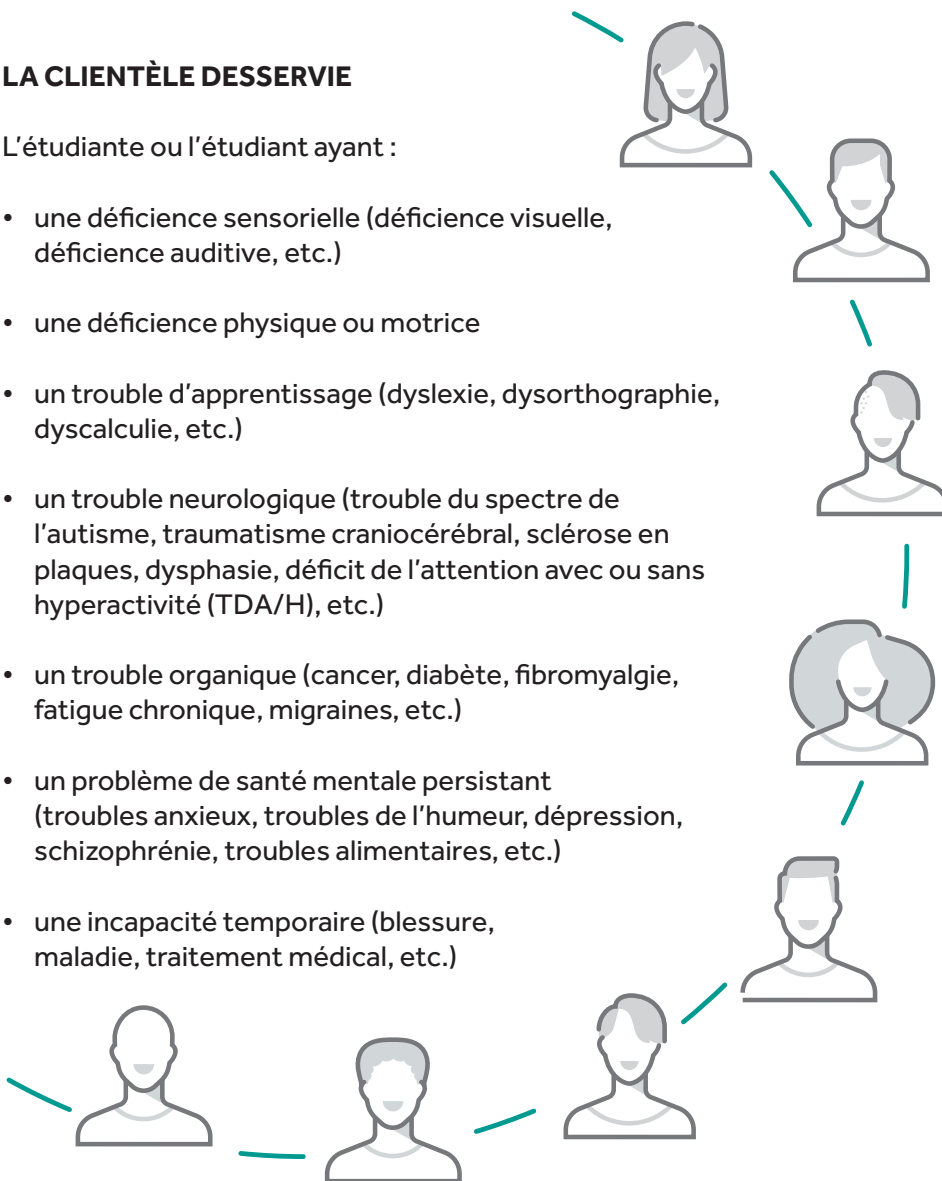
LA CLIENTÈLE DESSERVIE

L'étudiante ou l'étudiant ayant :

• une déficience sensorielle (déficience visuelle, déficience auditive, etc.)

• une déficience physique ou motrice

• un trouble d'apprentissage (dyslexie, dysorthographie, dyscalculie, etc.)

• un trouble neurologique (trouble du spectre de l'autisme, traumatisme craniocérébral, sclérose en plaques, dysphasie, déficit de l'attention avec ou sans hyperactivité (TDA/H), etc.)

• un trouble organique (cancer, diabète, fibromyalgie, fatigue chronique, migraines, etc.)

• un problème de santé mentale persistant (troubles anxieux, troubles de l'humeur, dépression, schizophrénie, troubles alimentaires, etc.)

• une incapacité temporaire (blessure, maladie, traitement médical, etc.)